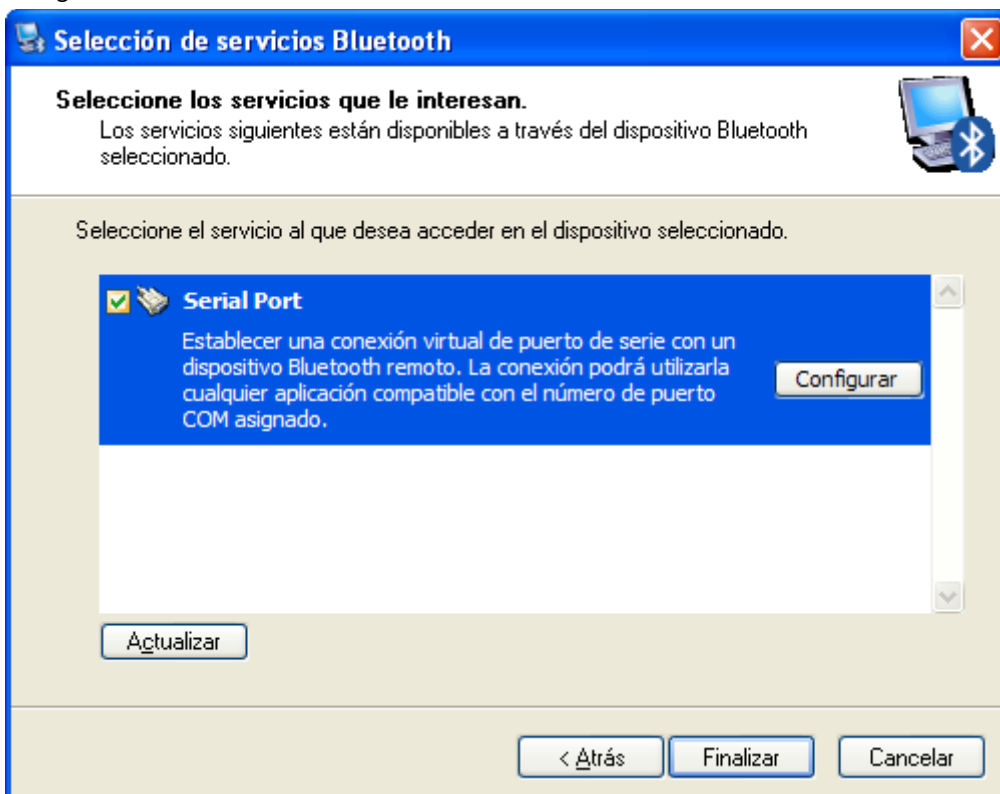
Selección de servicios Bluetooth

Seleccione los servicios que le interesan.
Los servicios siguientes están disponibles a través del dispositivo Bluetooth seleccionado.

Seleccione el servicio al que desea acceder en el dispositivo seleccionado.

Serial Port
Establecer una conexión virtual de puerto de serie con un dispositivo Bluetooth remoto. La conexión podrá utilizarla cualquier aplicación compatible con el número de puerto COM asignado.

Configurar

Actualizar

< Atrás
Finalizar
Cancelar